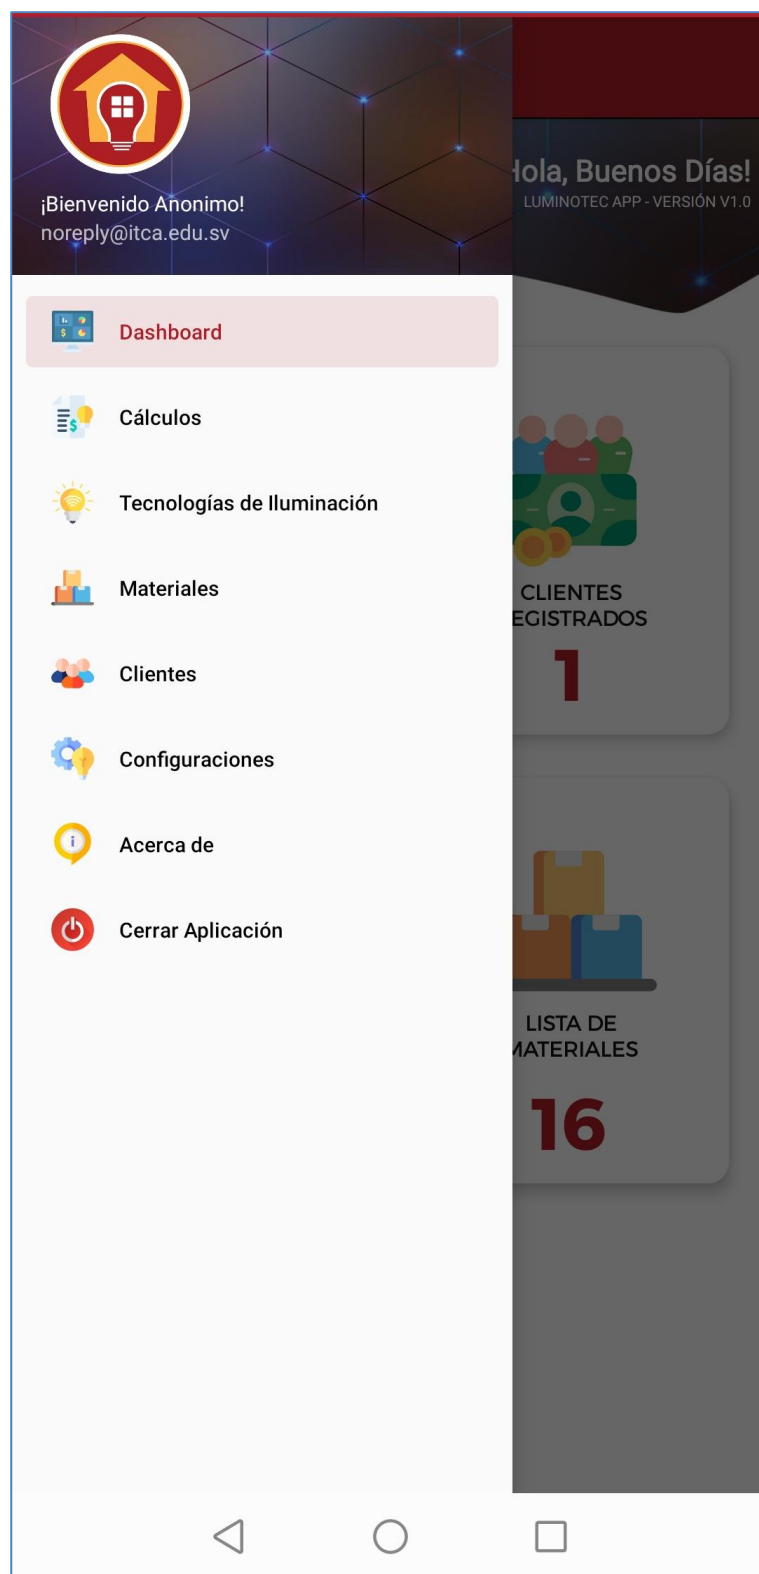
¡Bienvenido Anonimo!
noreply@itca.edu.sv

Dashboard

Cálculos

Tecnologías de Iluminación

Materiales

Clientes

Configuraciones

Acerca de

Cerrar Aplicación

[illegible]ola, Buenos Días!
LUMINOTEC APP - VERSIÓN V1.0

CLIENTES
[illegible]EGISTRADOS
1

LISTA DE
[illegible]ATERIALES
16